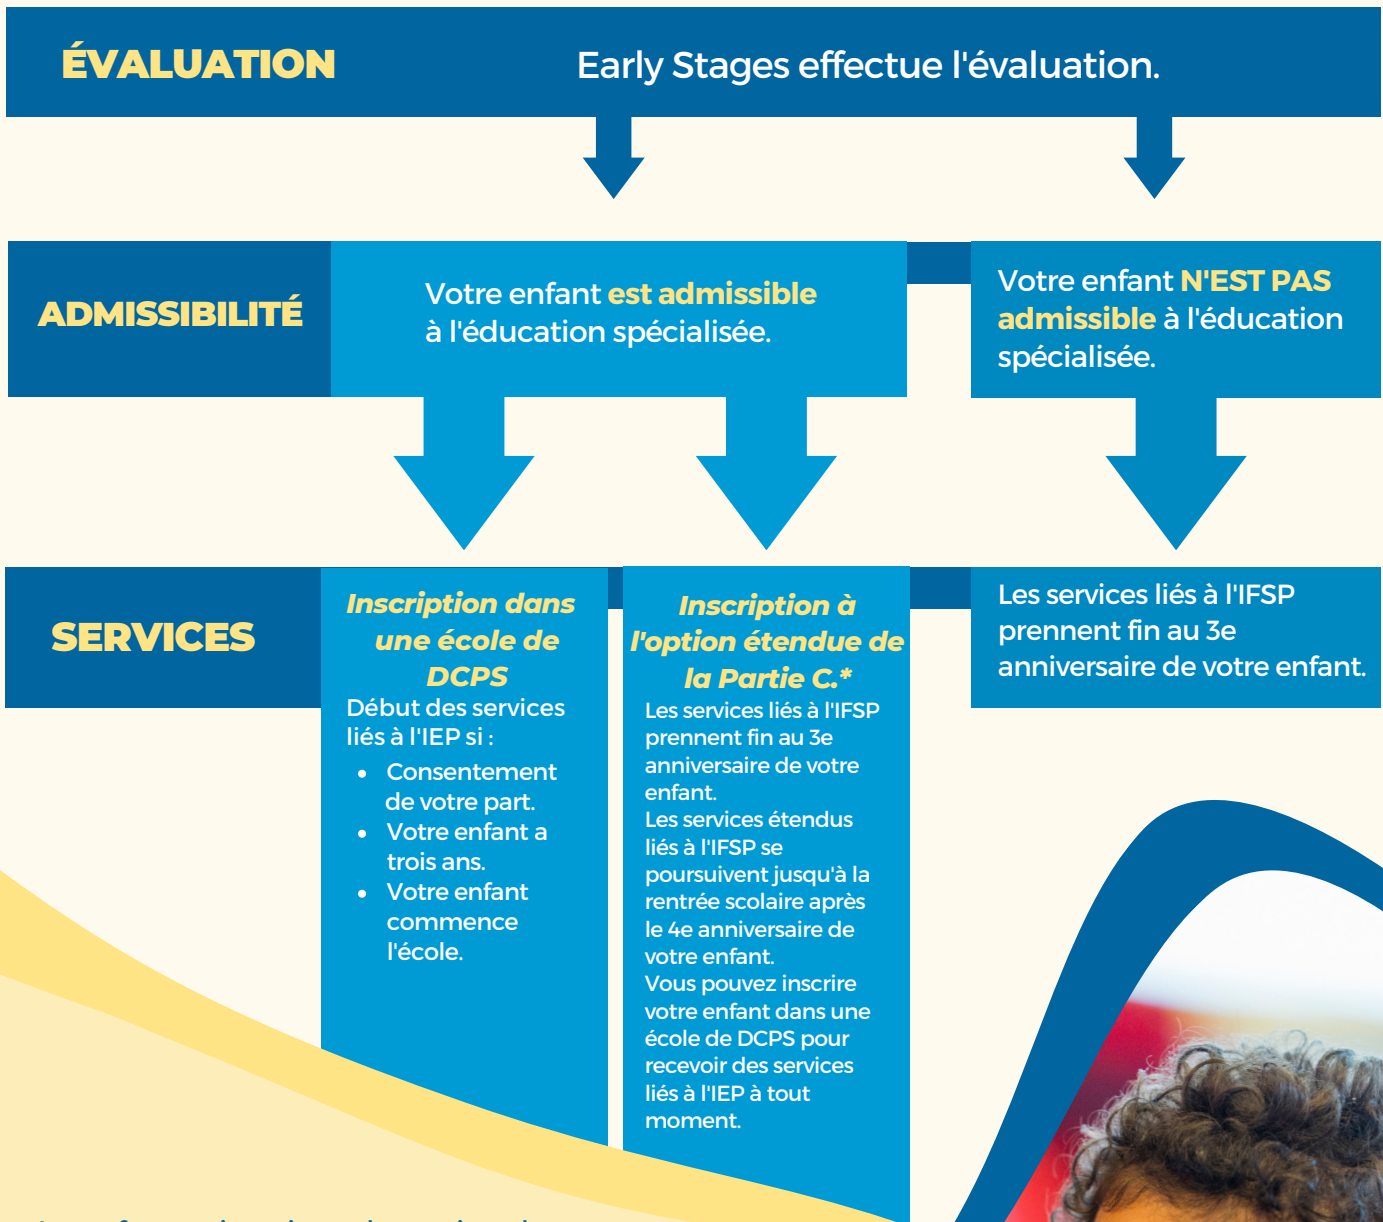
ÉVALUATION

Early Stages effectue l'évaluation.

ADMISSIBILITÉ

Votre enfant est admissible à l'éducation spécialisée.

Votre enfant N'EST PAS admissible à l'éducation spécialisée.

SERVICES

Inscription dans une école de DCPS

Début des services liés à l'IEP si :

- Consentement de votre part.
- Votre enfant a trois ans.
- Votre enfant commence l'école.

Inscription à l'option étendue de la Partie C.*

Les services liés à l'IFSP prennent fin au 3e anniversaire de votre enfant.

Les services étendus liés à l'IFSP se poursuivent jusqu'à la rentrée scolaire après le 4e anniversaire de votre enfant.

Vous pouvez inscrire votre enfant dans une école de DCPS pour recevoir des services liés à l'IEP à tout moment.

Les services liés à l'IFSP prennent fin au 3e anniversaire de votre enfant.

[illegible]